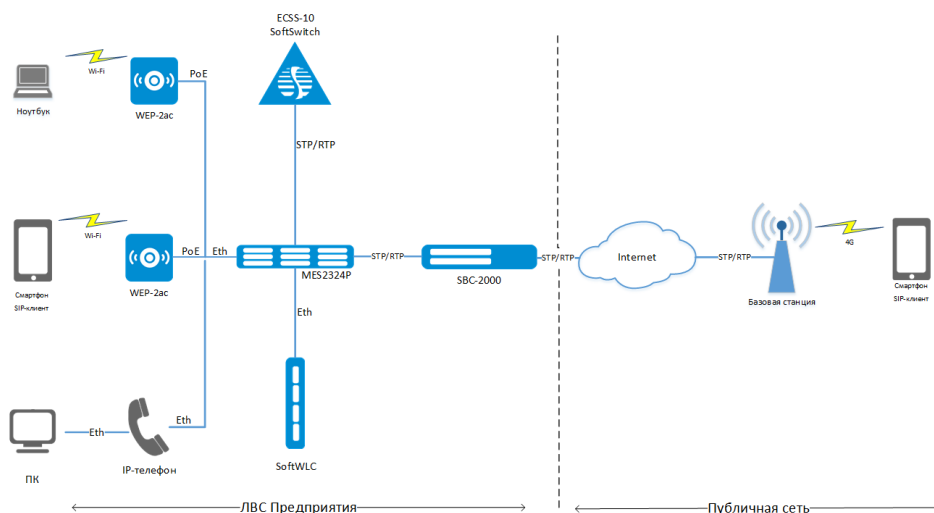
ECSS-10
SoftSwitch

Wi-Fi

PoE

Ноутбук

WEP-2ac

STP/RTP

Wi-Fi

PoE

Eth

STP/RTP

STP/RTP

Internet

STP/RTP

4G

WEP-2ac

MES2324P

SBC-2000

Смартфон
SIP-клиент

Базовая станция

Смартфон
SIP-клиент

Eth

Eth

Eth

ПК

IP-телефон

SoftWLC

ЛВС Предприятия

Публичная сеть